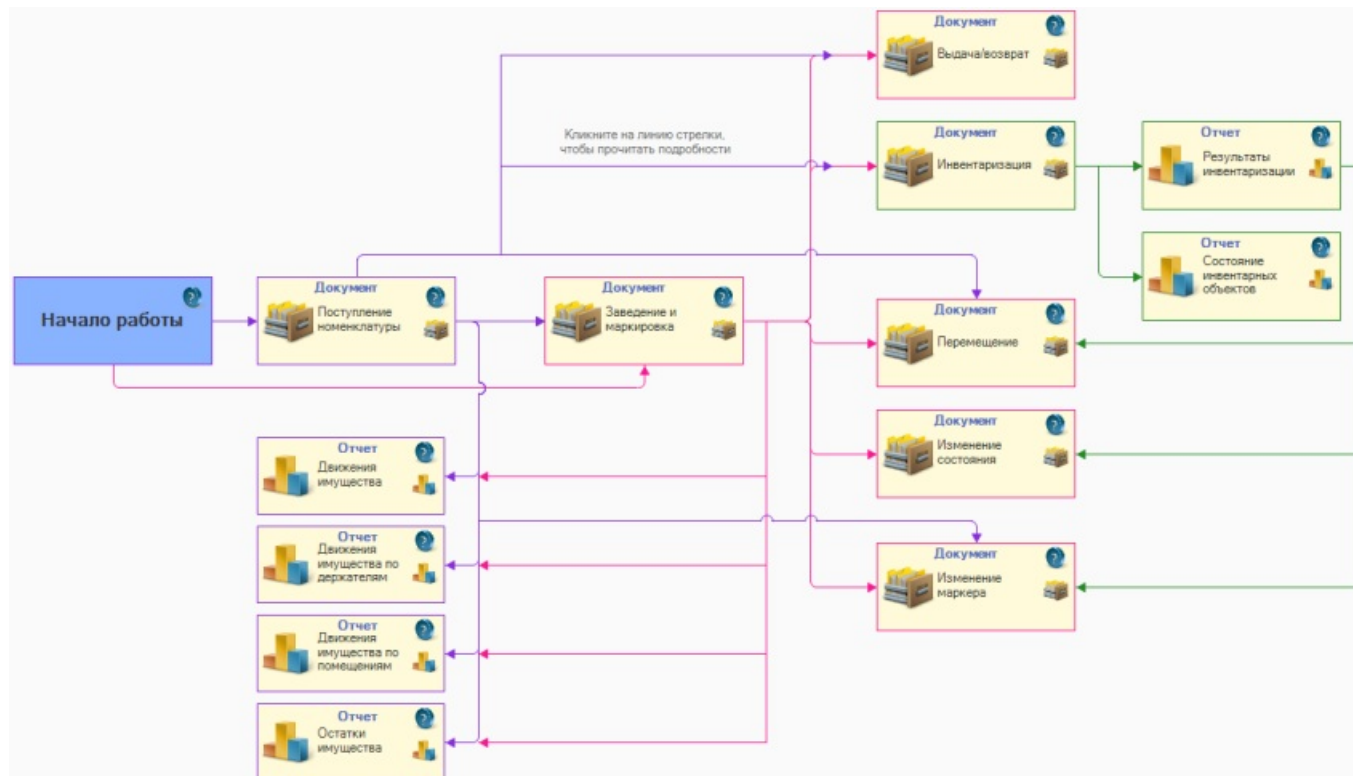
Документ
Выдача/возврат

Кликните на линию стрелки, чтобы прочитать подробности

Документ
Инвентаризация

Отчет
Результаты инвентаризации

Отчет
Состояние инвентарных объектов

Начало работы

Документ
Поступление номенклатуры

Документ
Заведение и маркировка

Документ
Перемещение

Документ
Изменение состояния

Документ
Изменение маркера

Отчет
Движения имущества

Отчет
Движения имущества по держателям

Отчет
Движения имущества по помещениям

Отчет
Остатки имущества